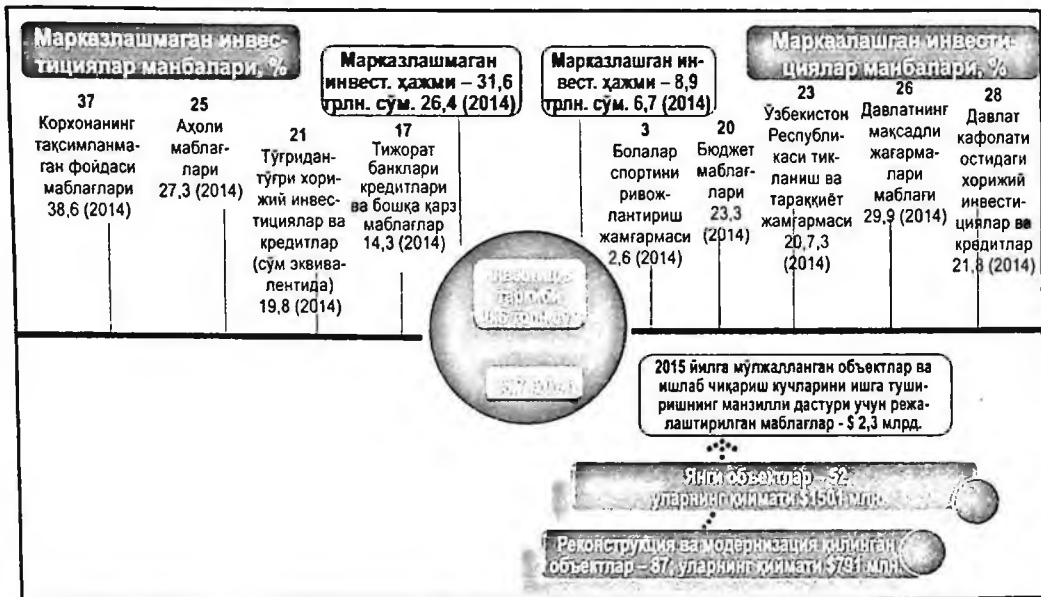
Марказлашмаган инвестициялар манбалари, %

Марказлашмаган инвест. ҳажми – 31,6 трлн. сўм. 26,4 (2014)

Марказлашган инвест. ҳажми – 8,9 трлн. сўм. 6,7 (2014)

Марказлашган инвестициялар манбалари, %

37
Корхонанинг тақсимланмаган фойдаси маблағлари 38,6 (2014)

25
Аҳоли маблағлари 27,3 (2014)

21
Тўғридан-тўғри хорижий инвестициялар ва кредитлар (сўм эквивалентида) 19,8 (2014)

17
Тижорат банклари кредитлари ва бошқа қарз маблағлари 14,3 (2014)

3
Болалар спортини ривожлантириш жамғармаси 2,6 (2014)

20
Бюджет маблағлари 23,3 (2014)

23
Ўзбекистон Республикаси тикланиш ва тараққиёт жамғармаси 20,7,3 (2014)

26
Давлатнинг мақсадли жағармалари маблағи 29,9 (2014)

28
Давлат кафолати остидаги хорижий инвестициялар ва кредитлар 21,8 (2014)

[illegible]

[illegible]

2015 йилга мўлжалланган объектлар ва ишлаб чиқариш қувчарини ишга туширишнинг манзилли дастури учун режалаштирилган маблағлар - $ 2,3 млрд.

Янги объектлар – 52, уларнинг қиймати $1501 млн.

Реконструкция ва модернизация қилинган объектлар – 87, уларнинг қиймати $791 млн.